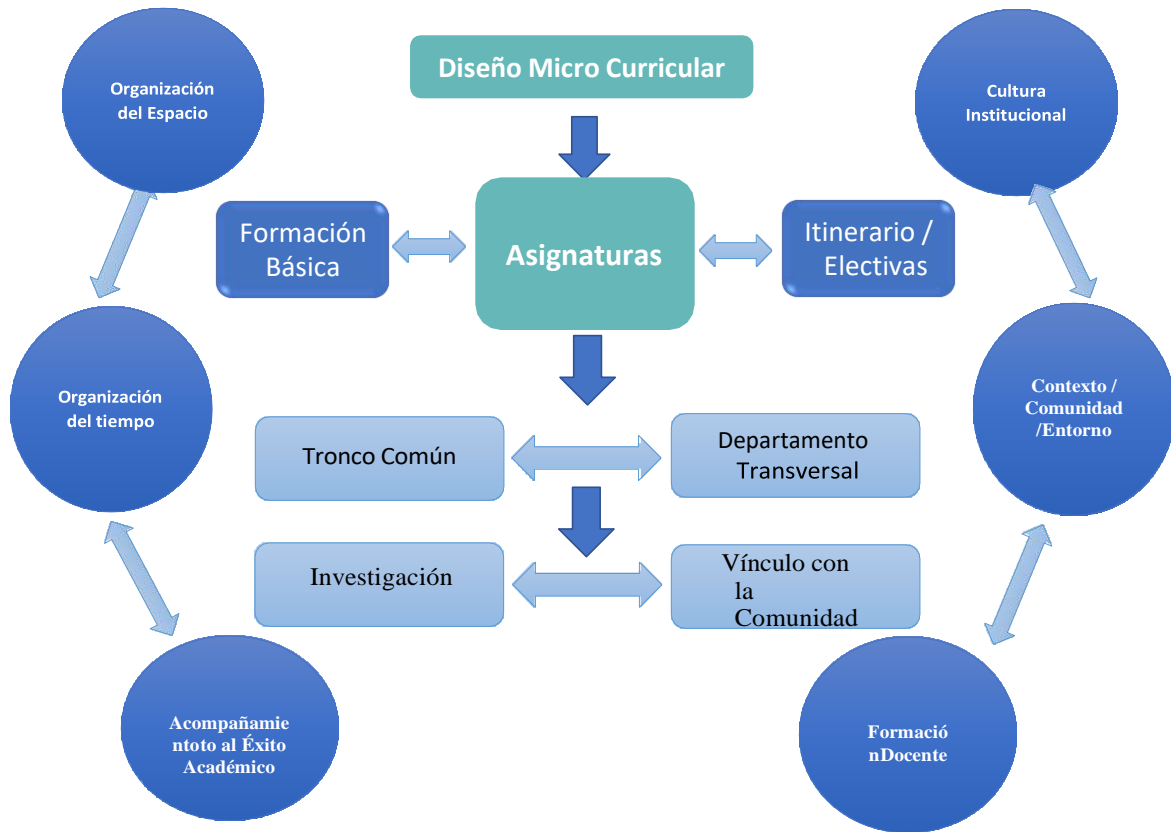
Organización del Espacio

Diseño Micro Curricular

Cultura Institucional

Formación Básica

Asignaturas

Itinerario / Electivas

Organización del tiempo

Contexto / Comunidad /Entorno

Tronco Común

Departamento Transversal

Investigación

Vínculo con la Comunidad

Acompañamie ntoto al Éxito Académico

Formació nDocente